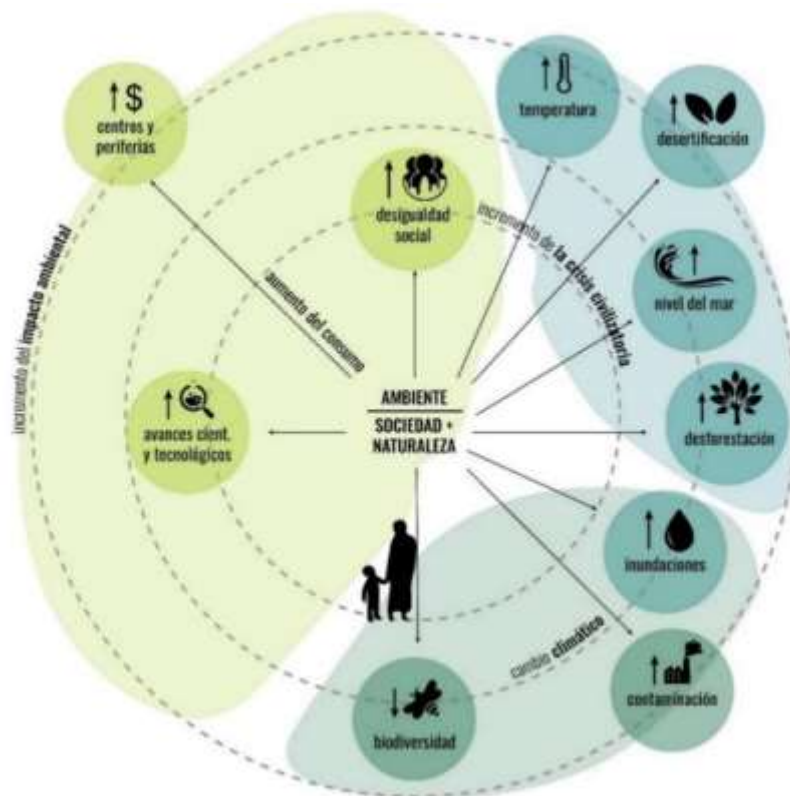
AMBIENTE
SOCIEDAD + NATURALEZA

centros y periferias

desigualdad social

avances cient. y tecnológicos

temperatura

desertificación

nivel del mar

deforestación

inundaciones

contaminación

biodiversidad

incremento del impacto ambiental

aumento del consumo

incremento de la crisis civilizatoria

cambio climático